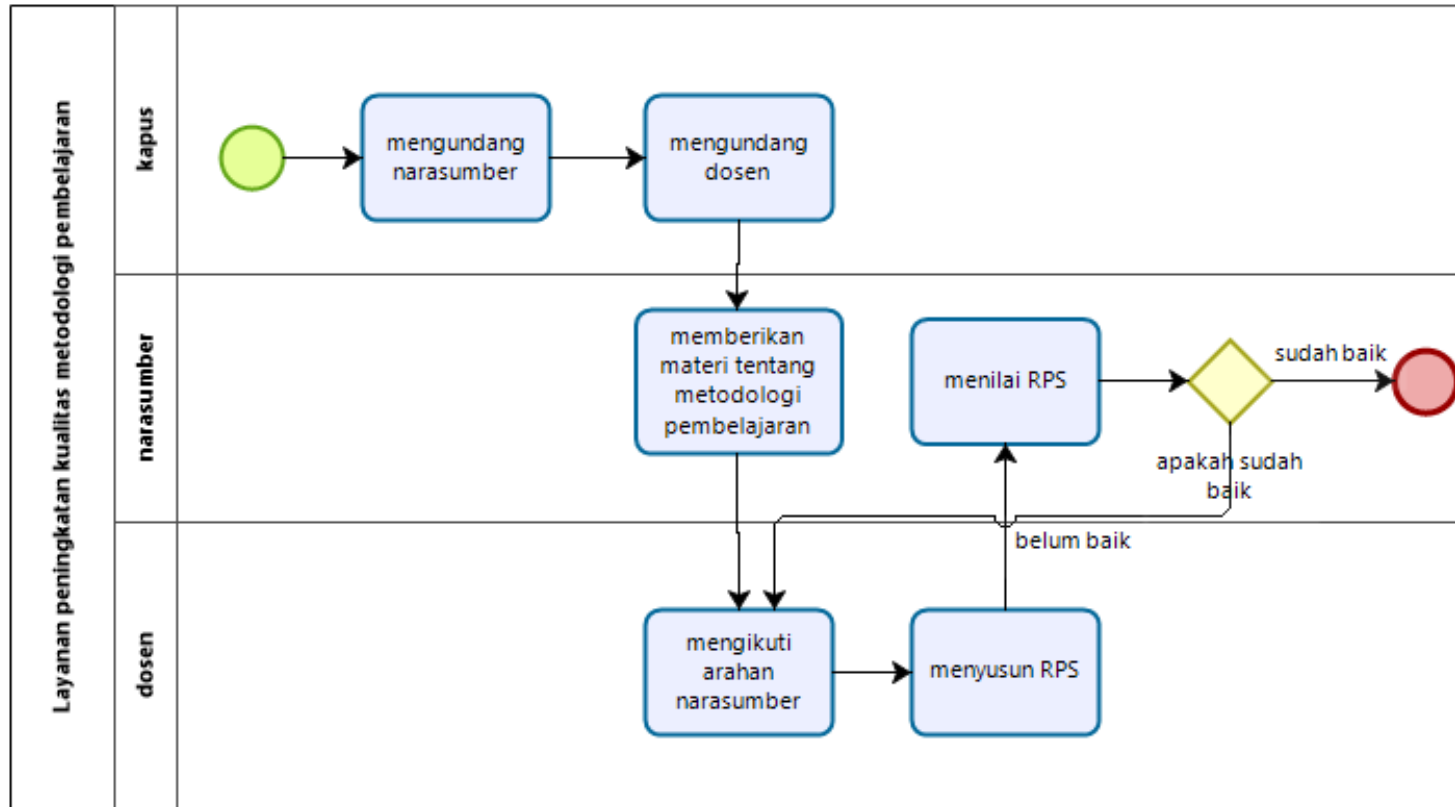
Layanan peningkatan kualitas metodologi pembelajaran

kapus

mengundang narasumber

mengundang dosen

narasumber

memberikan materi tentang metodologi pembelajaran

menilai RPS

sudah baik

apakah sudah baik

belum baik

dosen

mengikuti arahan narasumber

menyusun RPS